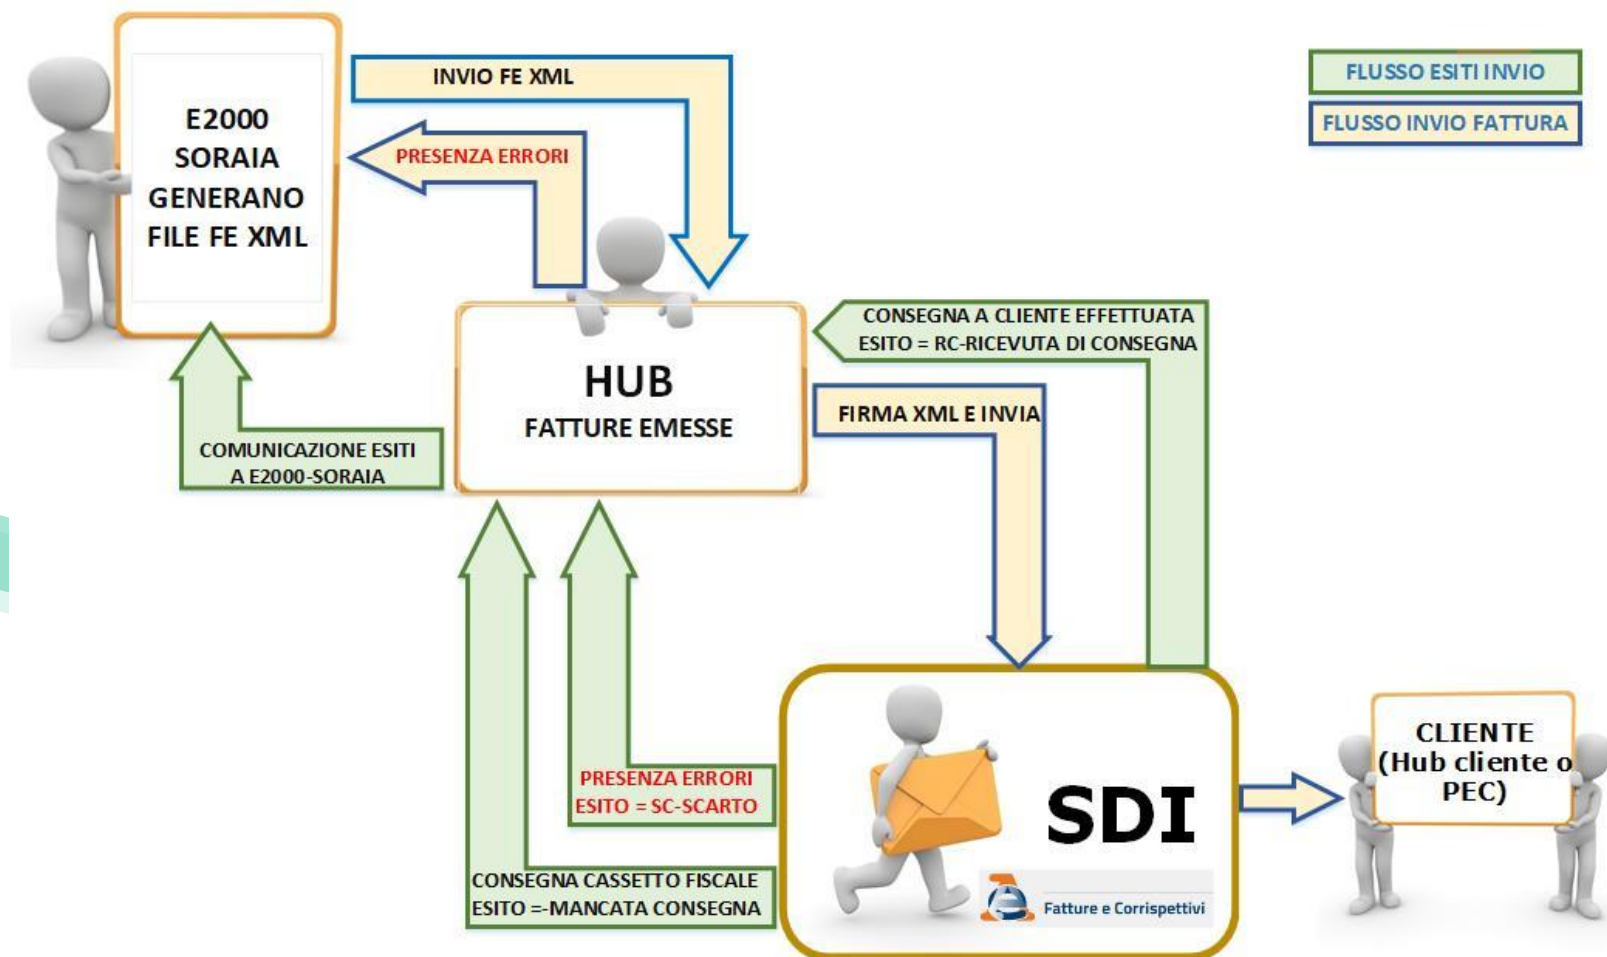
E2000
SORAIA
GENERANO
FILE FE XML

INVIO FE XML

PRESENZA ERRORI

FLUSSO ESITI INVIO

FLUSSO INVIO FATTURA

HUB
FATTURE EMESSE

CONSEGNA A CLIENTE EFFETTUATA
ESITO = RC-RICEVUTA DI CONSEGNA

FIRMA XML E INVIA

COMUNICAZIONE ESITI
A E2000-SORAIA

PRESENZA ERRORI
ESITO = SC-SCARTO

CONSEGNA CASSETTO FISCALE
ESITO =-MANCATA CONSEGNA

SDI

Fatture e Corrispettivi

CLIENTE
(Hub cliente o
PEC)